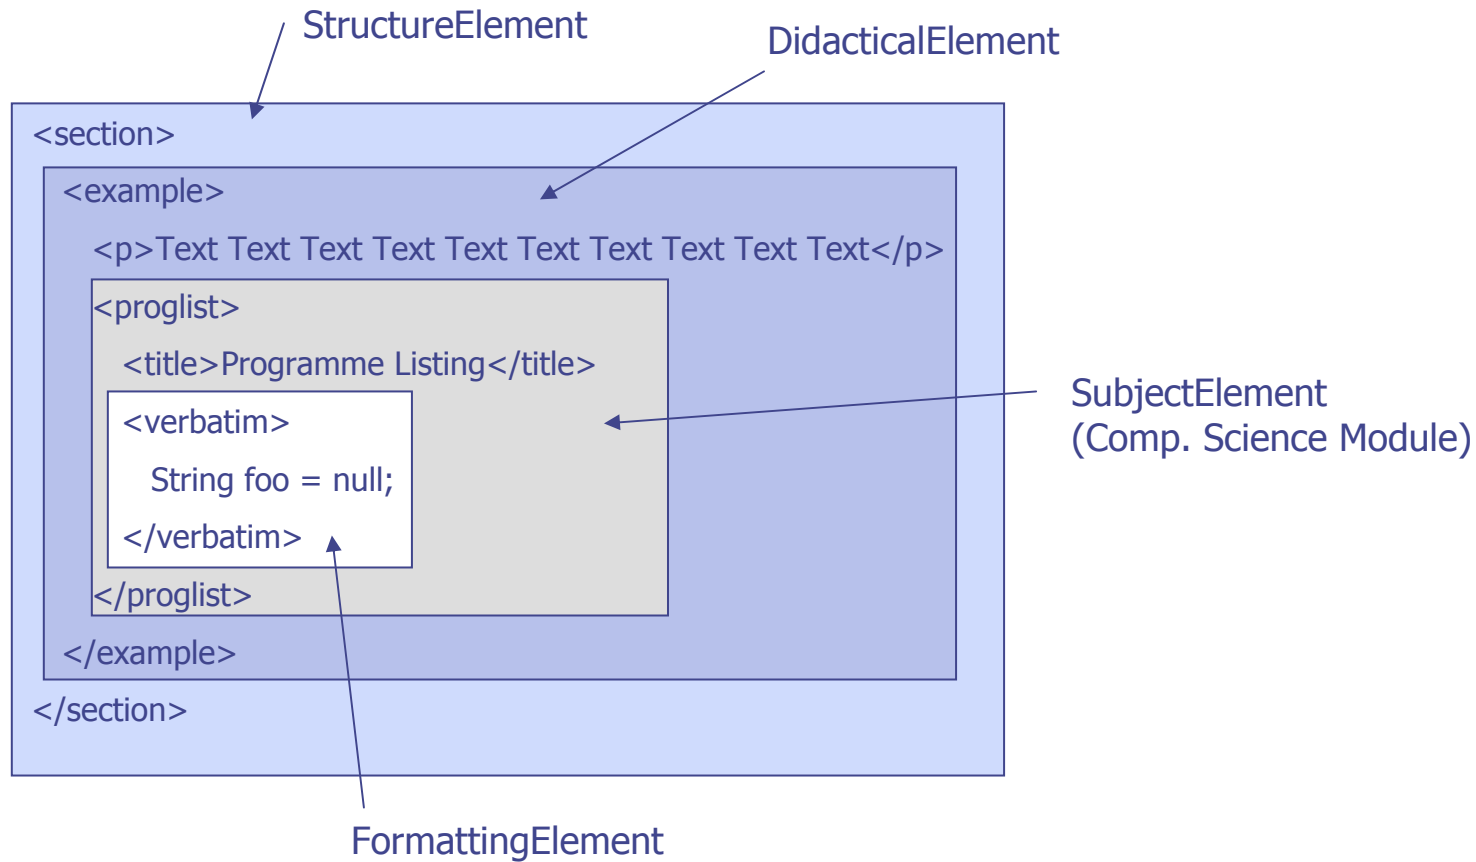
StructureElement

DidacticalElement

<section>

<example>

<p>Text Text Text Text Text Text Text Text Text Text</p>

<proglist>

<title>Programme Listing</title>

<verbatim>

String foo = null;

</verbatim>

</proglist>

</example>

</section>

SubjectElement
(Comp. Science Module)

FormattingElement